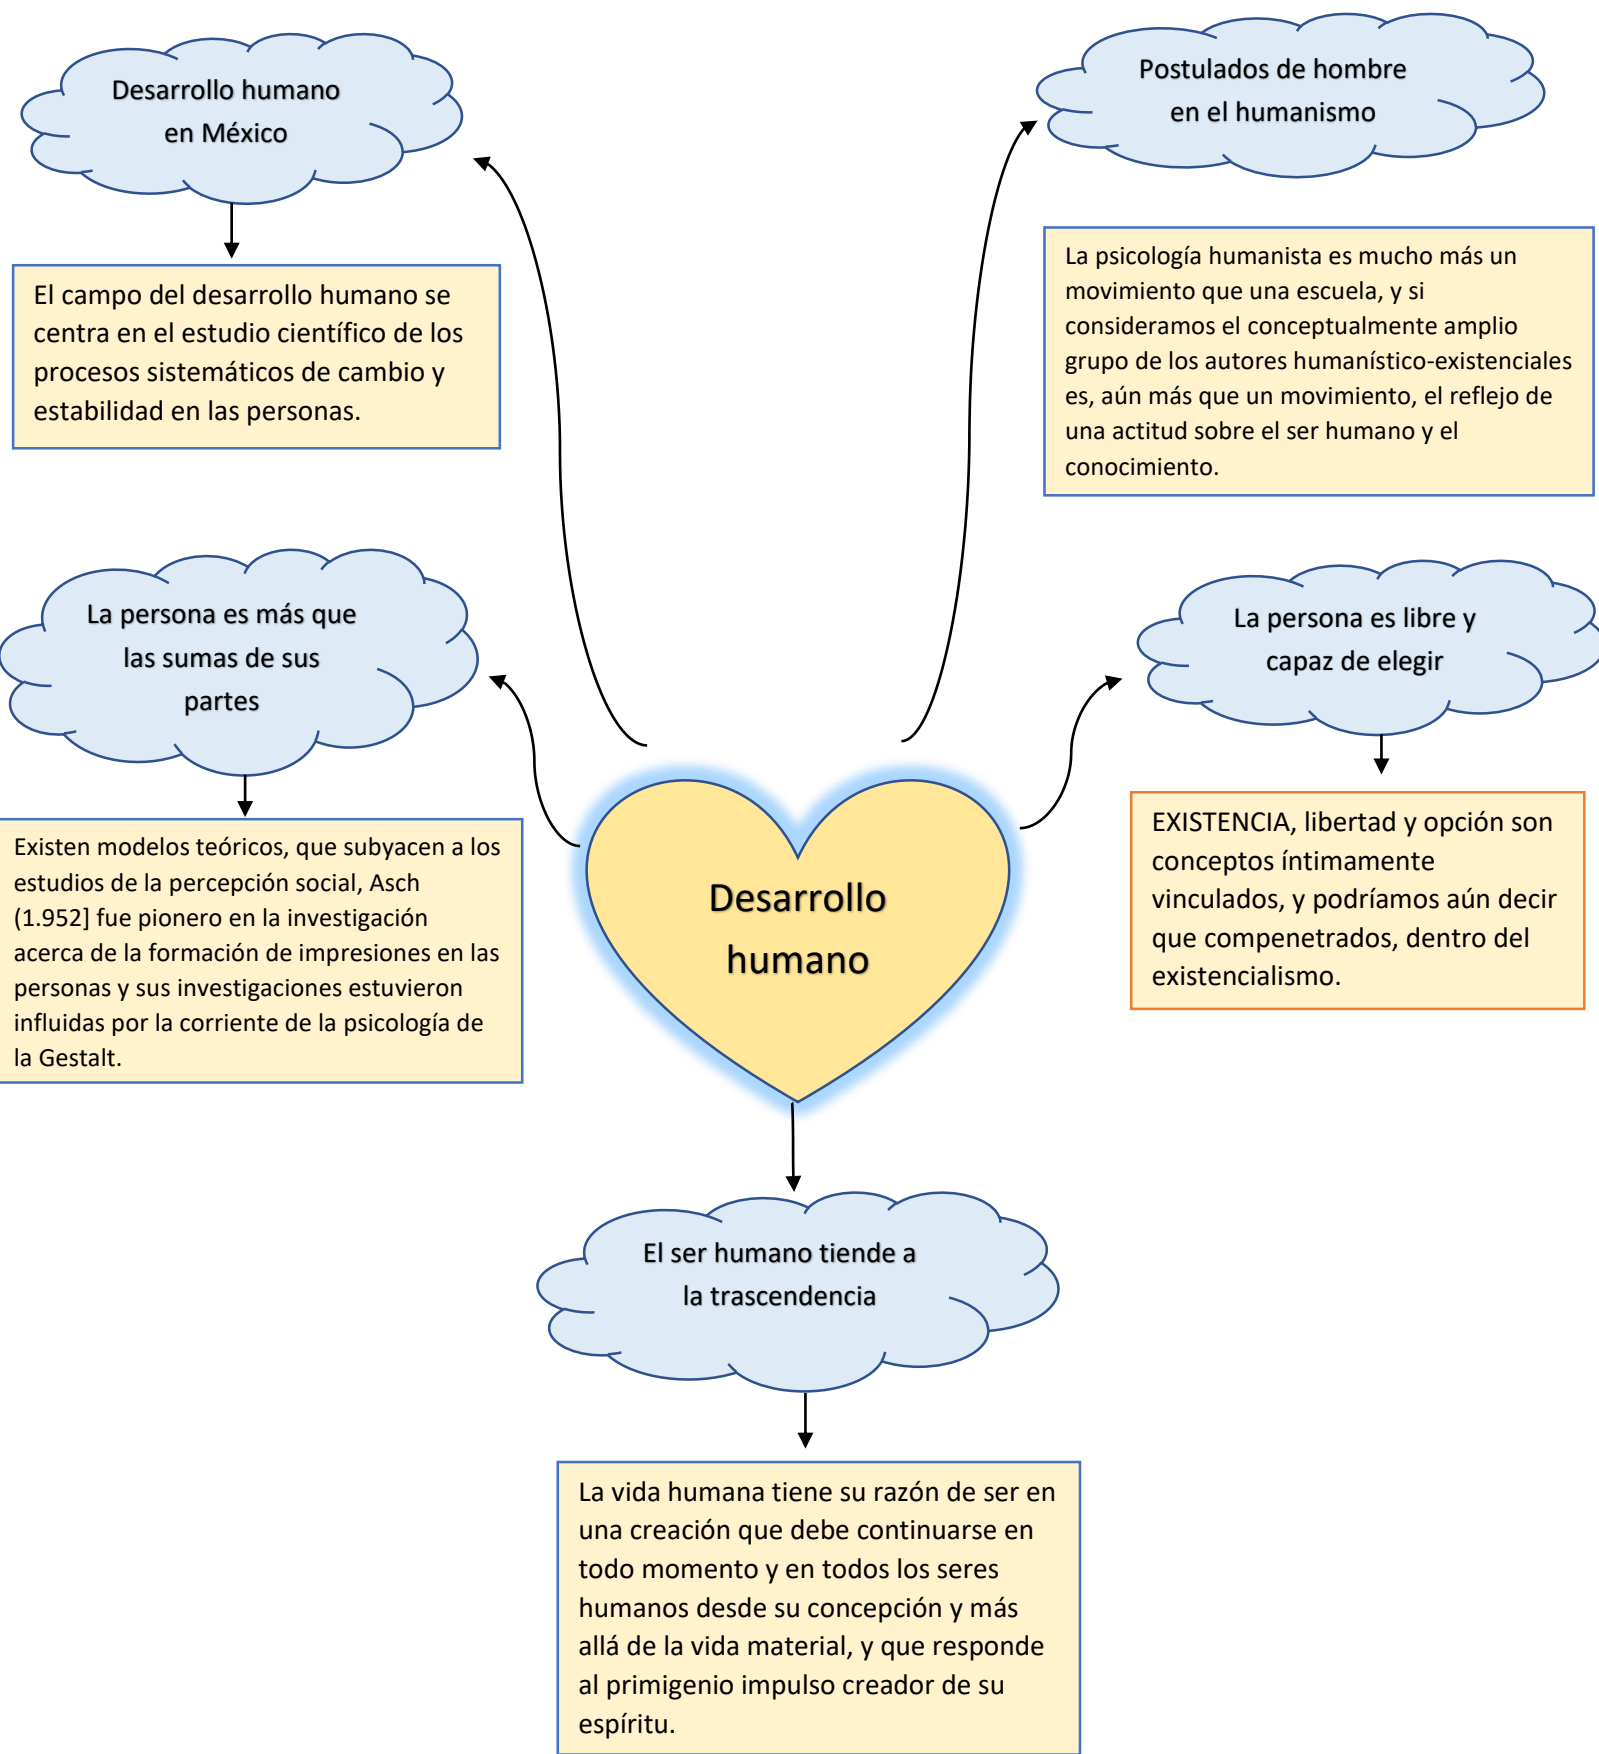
Desarrollo humano en México

El campo del desarrollo humano se centra en el estudio científico de los procesos sistemáticos de cambio y estabilidad en las personas.

Postulados de hombre en el humanismo

La psicología humanista es mucho más un movimiento que una escuela, y si consideramos el conceptualmente amplio grupo de los autores humanístico-existenciales es, aún más que un movimiento, el reflejo de una actitud sobre el ser humano y el conocimiento.

La persona es más que las sumas de sus partes

Existen modelos teóricos, que subyacen a los estudios de la percepción social, Asch [1.952] fue pionero en la investigación acerca de la formación de impresiones en las personas y sus investigaciones estuvieron influidas por la corriente de la psicología de la Gestalt.

Desarrollo humano

La persona es libre y capaz de elegir

EXISTENCIA, libertad y opción son conceptos íntimamente vinculados, y podríamos aún decir que compenetrados, dentro del existencialismo.

El ser humano tiende a la trascendencia

La vida humana tiene su razón de ser en una creación que debe continuarse en todo momento y en todos los seres humanos desde su concepción y más allá de la vida material, y que responde al primigenio impulso creador de su espíritu.